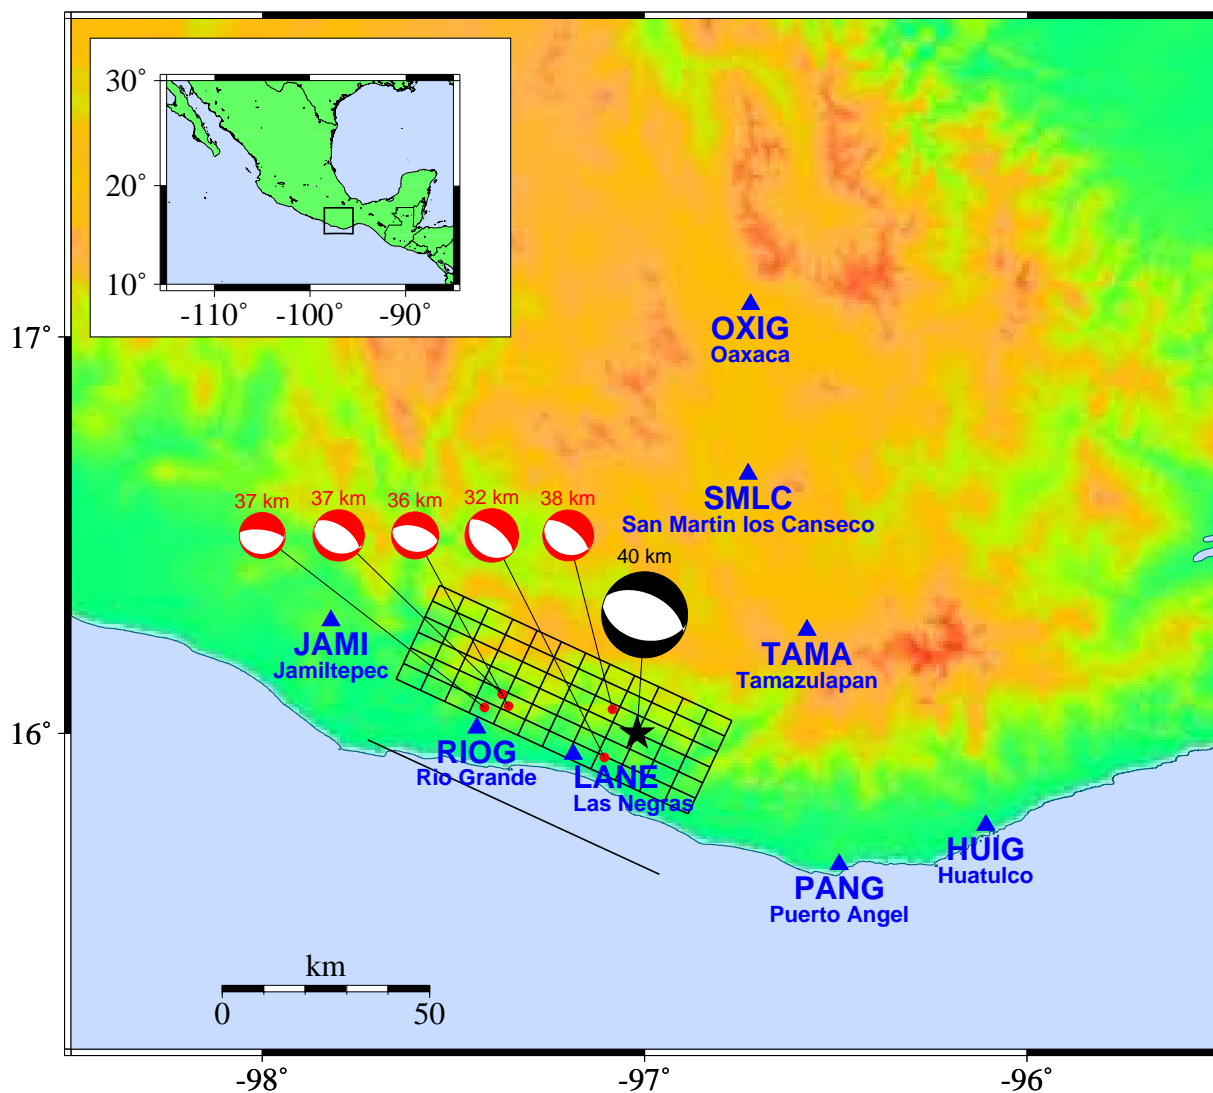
30°
20°
10°
-110° -100° -90°
17°
16°
OXIG
Oaxaca
SMLC
San Martin los Canseco
37 km 37 km 36 km 32 km 38 km
40 km
JAMI
Jamiltepec
TAMA
Tamazulapan
RIOG
Rio Grande
LANE
Las Negras
HUIG
Huatulco
PANG
Puerto Angel
km
0 50
-98° -97° -96°